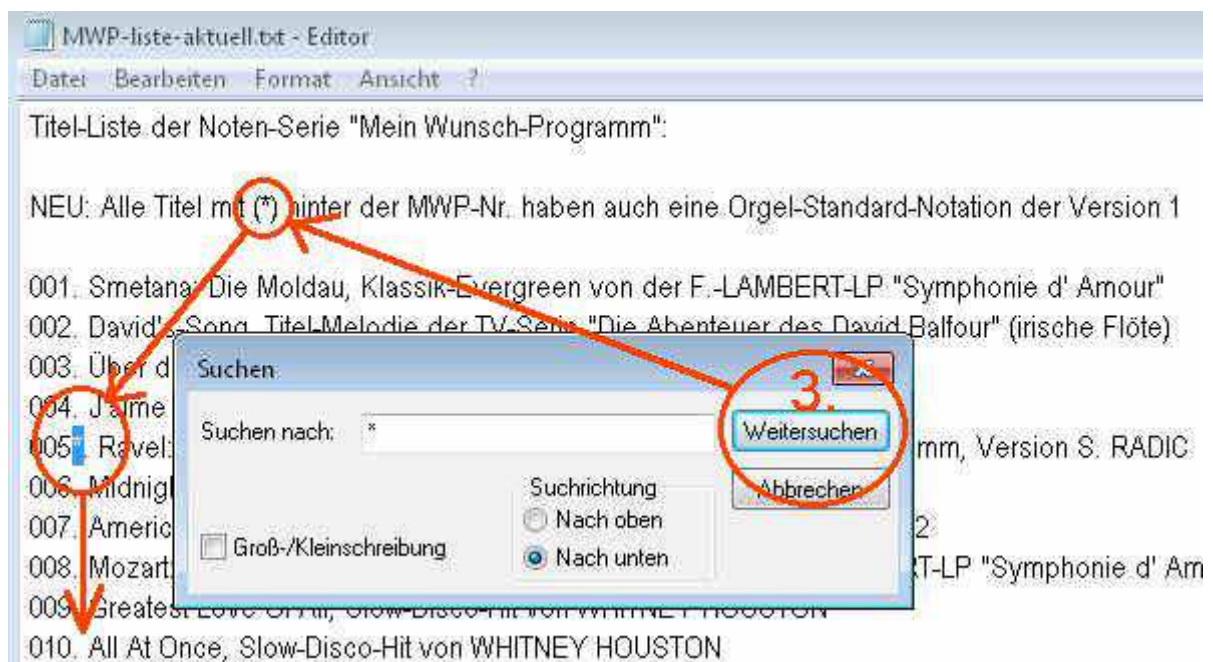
MWP-liste-aktuell.txt - Editor

Datei Bearbeiten Format Ansicht ?

Titel-Liste der Noten-Serie "Mein Wunsch-Programm":

NEU: Alle Titel mit (*) hinter der MWP-Nr. haben auch eine Orgel-Standard-Notation der Version 1

001. Smetana: Die Moldau, Klassik-Evergreen von der F.-LAMBERT-LP "Symphonie d' Amour"
002. David's Song, Titel-Melodie der TV-Serie "Die Abenteuer des David Balfour" (irische Flöte)
003. Über d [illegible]
004. J'aime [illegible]
005*. Ravel: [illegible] mm, Version S. RADIC
006. Midnigl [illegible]
007. Americ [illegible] 2
008. Mozart: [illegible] RT-LP "Symphonie d' Am
009. Greatest Love Of All, Slow-Disco-Hit von WHITNEY HOUSTON
010. All At Once, Slow-Disco-Hit von WHITNEY HOUSTON

Suchen

Suchen nach: *

Weitersuchen

Abbrechen

Suchrichtung

Nach oben

Nach unten

Groß-/Kleinschreibung

3.